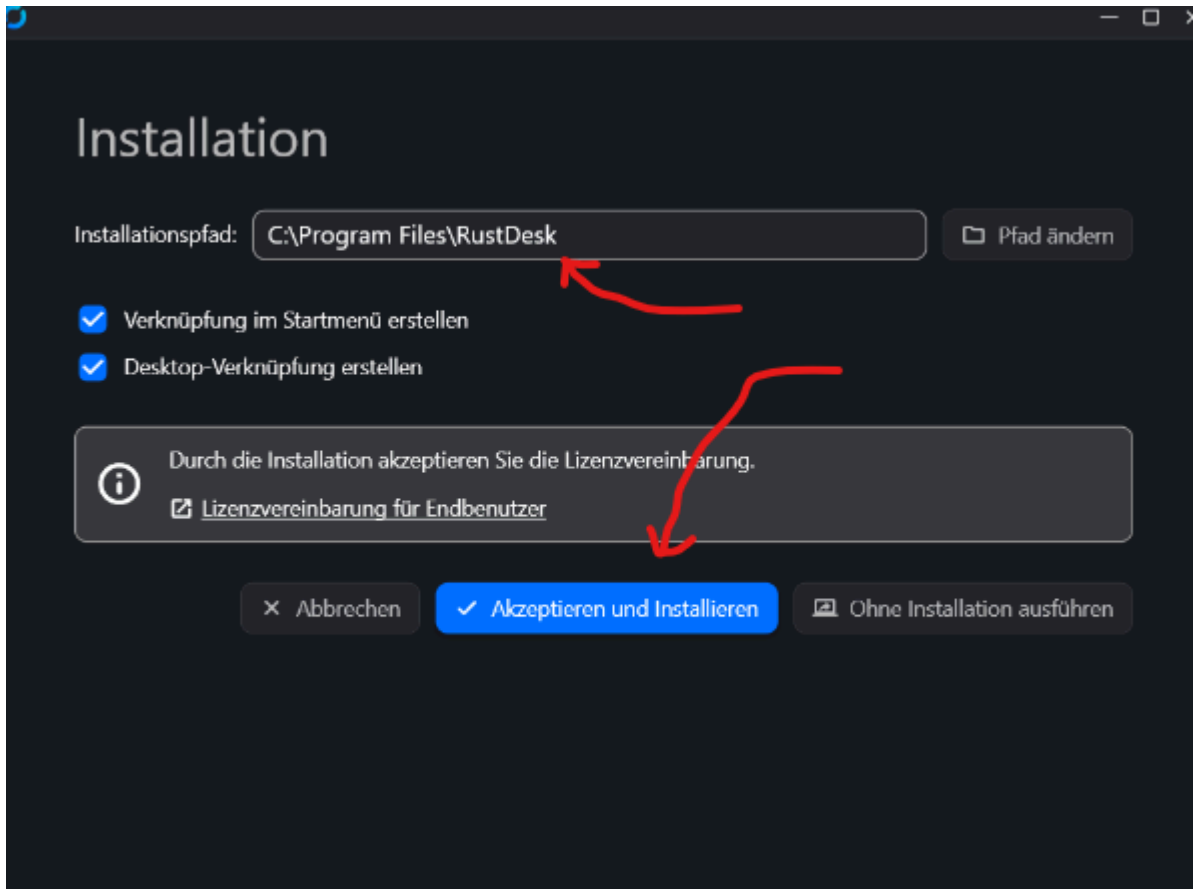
Installation

Installationspfad: C:\Program Files\RustDesk

Pfad ändern

Verknüpfung im Startmenü erstellen

Desktop-Verknüpfung erstellen

Durch die Installation akzeptieren Sie die Lizenzvereinbarung.

Lizenzvereinbarung für Endbenutzer

Abbrechen

Akzeptieren und Installieren

Ohne Installation ausführen